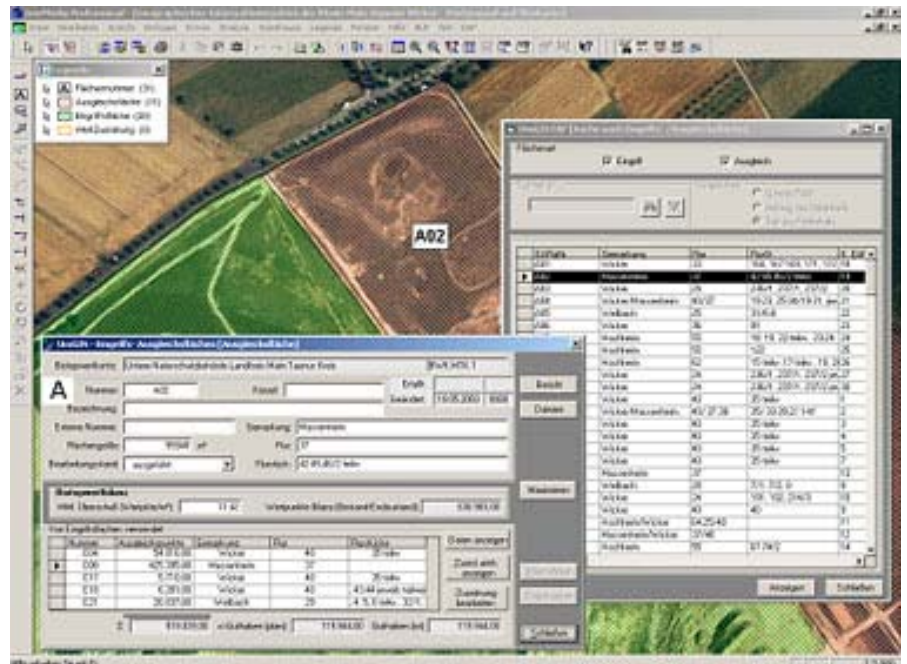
A02

A

Nummer: A02

Bezeichnung

Externe Nummer

Flächengröße: 95848 qm

Gemarkung: Wasserwerk

Flur: 37

Bearbeitungsstand: ausgeführt

Erfaßt

Geändert: 19.05.2003

Bericht

Dateien

Maßnahmen

Schließen

Anzeigen

Schließen

Flächenart

Eingriff

Ausgleich

| Nummer | Ausgleichsfläche | Gemarkung | Flur | Flurstück |
|---|---|---|---|---|
| D04 | 54.813,00 | Wicker | 40 | 35 teilw. |
| D06 | 425.385,00 | Wasserwerk | 37 | |
| E17 | 5.370,00 | Wicker | 40 | 35 teilw. |
| E18 | 6.285,00 | Wicker | 40 | 43,44 teilw. |
| E21 | 25.037,00 | Weilbach | 25 | 4, 5, 6 teilw. |

| Gemarkung | Flur | Flurstück |
|---|---|---|
| Wicker | 33 | |
| Wasserwerk | 37 | |
| Wicker | 29 | |
| Wicker Wasserwerk | 40/37 | |
| Weilbach | 25 | |
| Wicker | 36 | |
| Hochheim | 50 | |
| Hochheim | 50 | |
| Hochheim | 50 | |
| Wicker | 24 | |
| Wicker | 24 | |
| Wicker | 24 | |
| Wicker | 40 | 35 teilw. |
| Wicker Wasserwerk | 40/37,38 | |
| Wicker | 40 | 35 teilw. |
| Wicker | 40 | 35 teilw. |
| Wicker | 40 | 35 teilw. |
| Wicker | 40 | 35 teilw. |
| Wasserwerk | 37 | |
| Weilbach | 25 | |
| Wicker | 24 | |
| Wicker | 40 | 40 |
| Hochheim/Wicker | 54/25/40 | |
| Hochheim/Wicker | 37/40 | |
| Hochheim | 55 | |